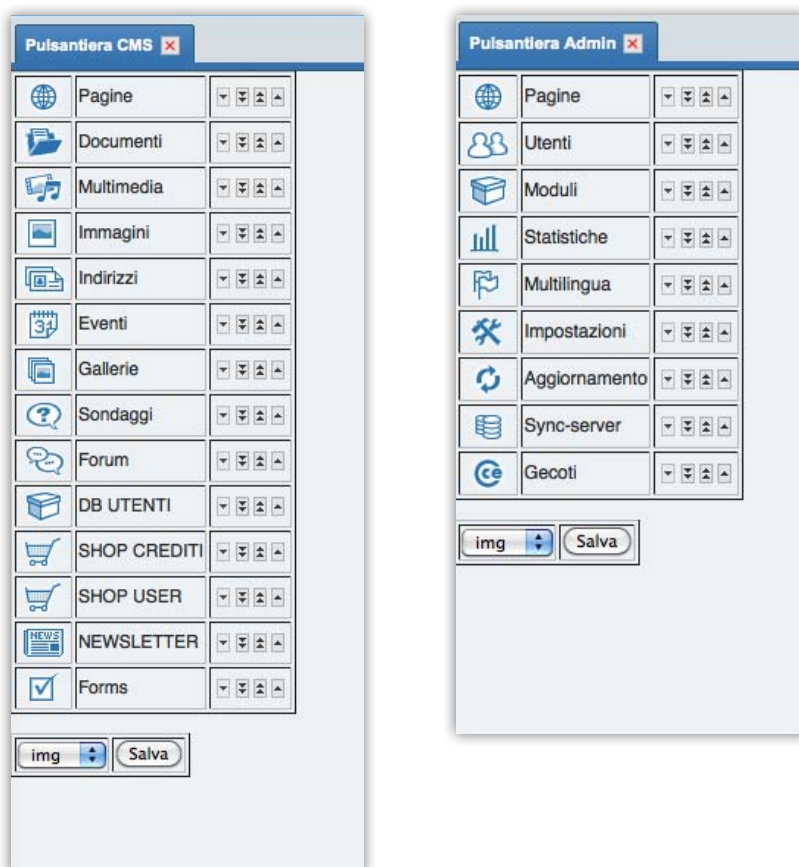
Pulsantiera CMS

| | |
|---|---|
| Pagine | |
| Documenti | |
| Multimedia | |
| Immagini | |
| Indirizzi | |
| Eventi | |
| Gallerie | |
| Sondaggi | |
| Forum | |
| DB UTENTI | |
| SHOP CREDITI | |
| SHOP USER | |
| NEWSLETTER | |
| Forms | |

img Salva

Pulsantiera Admin

| | |
|---|---|
| Pagine | |
| Utenti | |
| Moduli | |
| Statistiche | |
| Multilingua | |
| Impostazioni | |
| Aggiornamento | |
| Sync-server | |
| Gecoti | |

img Salva